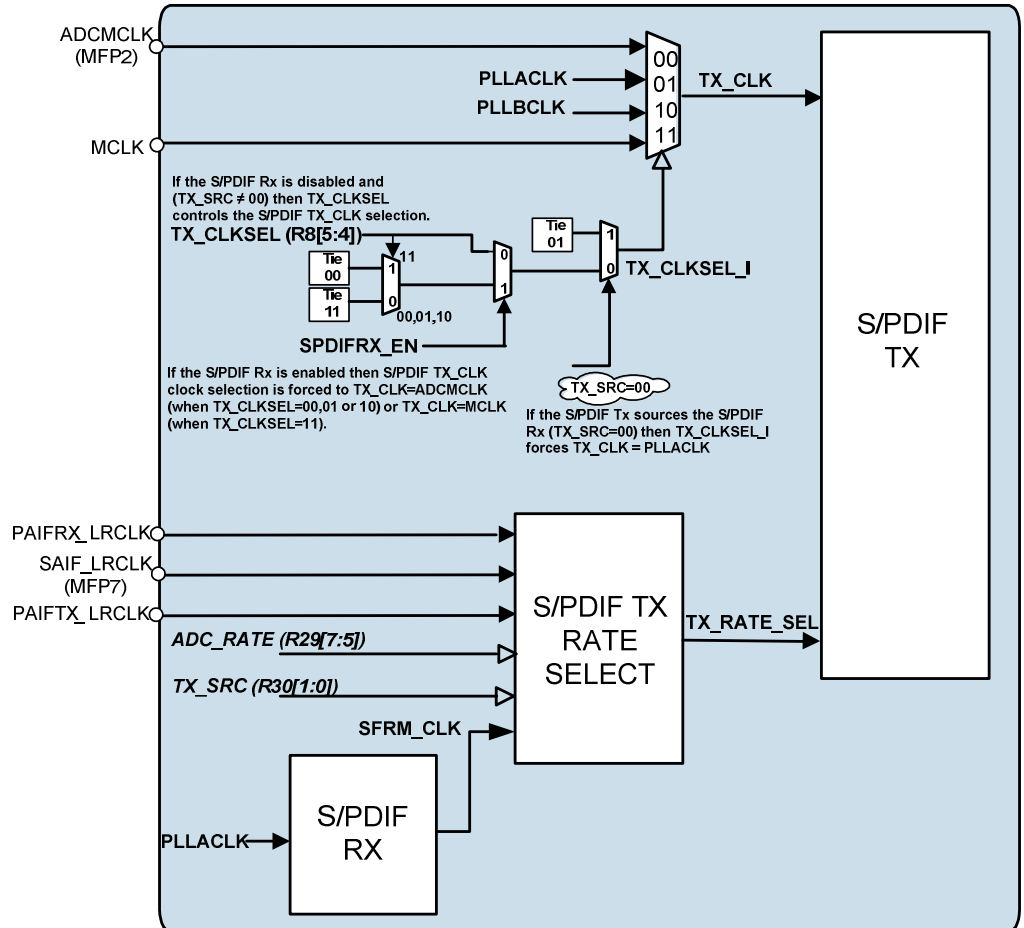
ADCMCLK
(MFP2)

PLLACLK

PLLBCLK

MCLK

00
01
10
11

TX_CLK

S/PDIF
TX

If the S/PDIF Rx is disabled and (TX_SRC $\neq$ 00) then TX_CLKSEL controls the S/PDIF TX_CLK selection.

TX_CLKSEL (R8[5:4])

11

Tie
00

Tie
11

1
0

00,01,10

0
1

Tie
01

1
0

TX_CLKSEL_I

SPDIFRX_EN

If the S/PDIF Rx is enabled then S/PDIF TX_CLK clock selection is forced to TX_CLK=ADCMCLK (when TX_CLKSEL=00,01 or 10) or TX_CLK=MCLK (when TX_CLKSEL=11).

TX_SRC=00

If the S/PDIF Tx sources the S/PDIF Rx (TX_SRC=00) then TX_CLKSEL_I forces TX_CLK = PLLACLK

PAIFRX_LRCLK

SAIF_LRCLK
(MFP7)

PAIFTX_LRCLK

ADC_RATE (R29[7:5])

TX_SRC (R30[1:0])

SFRM_CLK

S/PDIF TX
RATE
SELECT

TX_RATE_SEL

PLLACLK

S/PDIF
RX